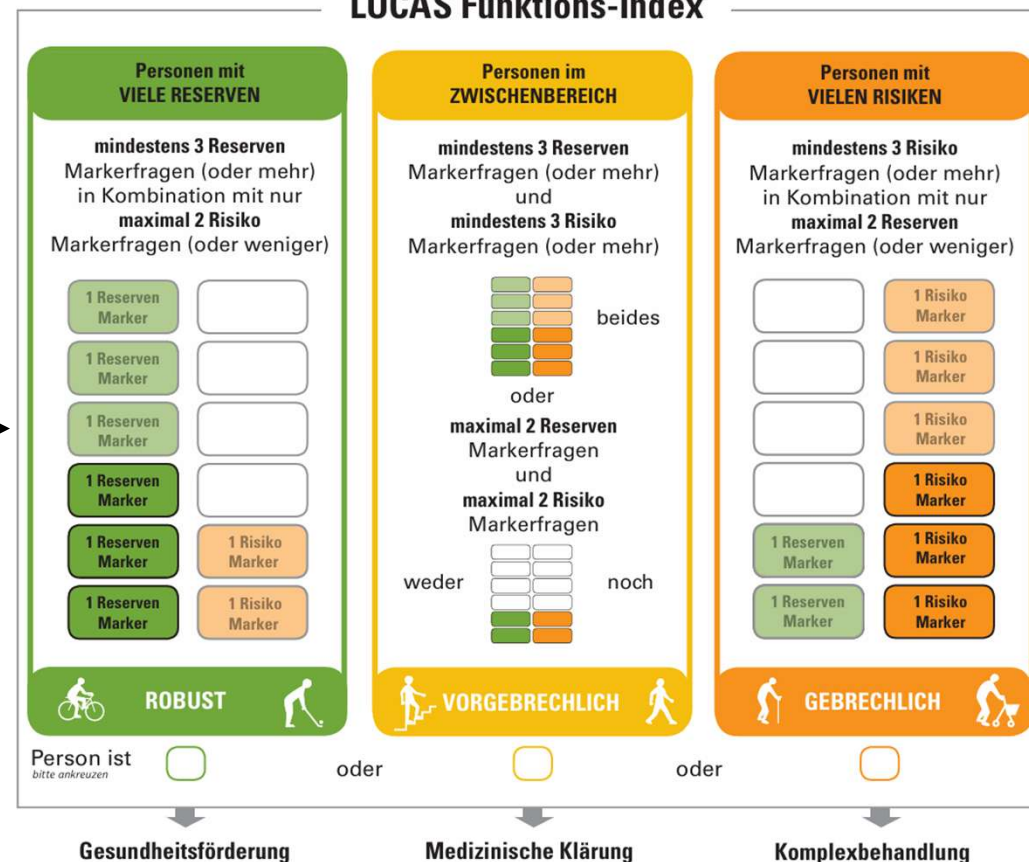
LUCAS Funktions-Index

Personen mit
VIELE RESERVEN

mindestens 3 Reserven Markerfragen (oder mehr) in Kombination mit nur maximal 2 Risiko Markerfragen (oder weniger)

1 Reserven Marker
1 Reserven Marker
1 Reserven Marker
1 Reserven Marker
1 Reserven Marker
1 Risiko Marker
1 Reserven Marker
1 Risiko Marker

ROBUST

Personen im
ZWISCHENBEREICH

mindestens 3 Reserven Markerfragen (oder mehr) und mindestens 3 Risiko Markerfragen (oder mehr)

beides

oder

maximal 2 Reserven Markerfragen und maximal 2 Risiko Markerfragen

weder noch

VORGEBRECHLICH

Personen mit
VIELEN RISIKEN

mindestens 3 Risiko Markerfragen (oder mehr) in Kombination mit nur maximal 2 Reserven Markerfragen (oder weniger)

1 Risiko Marker
1 Risiko Marker
1 Risiko Marker
1 Risiko Marker
1 Reserven Marker
1 Risiko Marker
1 Reserven Marker
1 Risiko Marker

GEBRECHLICH

Person ist
bitte ankreuzen
oder
oder

Gesundheitsförderung
Medizinische Klärung
Komplexbehandlung